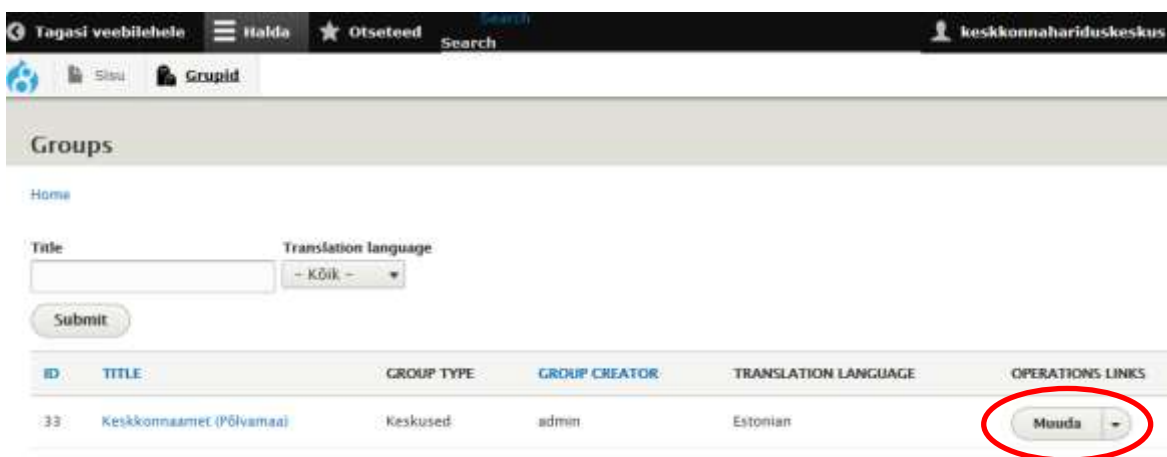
Tagasi veebilehele Halda Otseteed Search Search keskkonnahariduskeskus

Sisu Grupid

Groups

Home

Title

Translation language

- Kõik -

Submit

| ID | TITLE | GROUP TYPE | GROUP CREATOR | TRANSLATION LANGUAGE | OPERATIONS LINKS |
|---|---|---|---|---|---|
| 33 | Keskkonnaamet (Põlvamaa) | Keskused | admin | Estonian | Muuda |